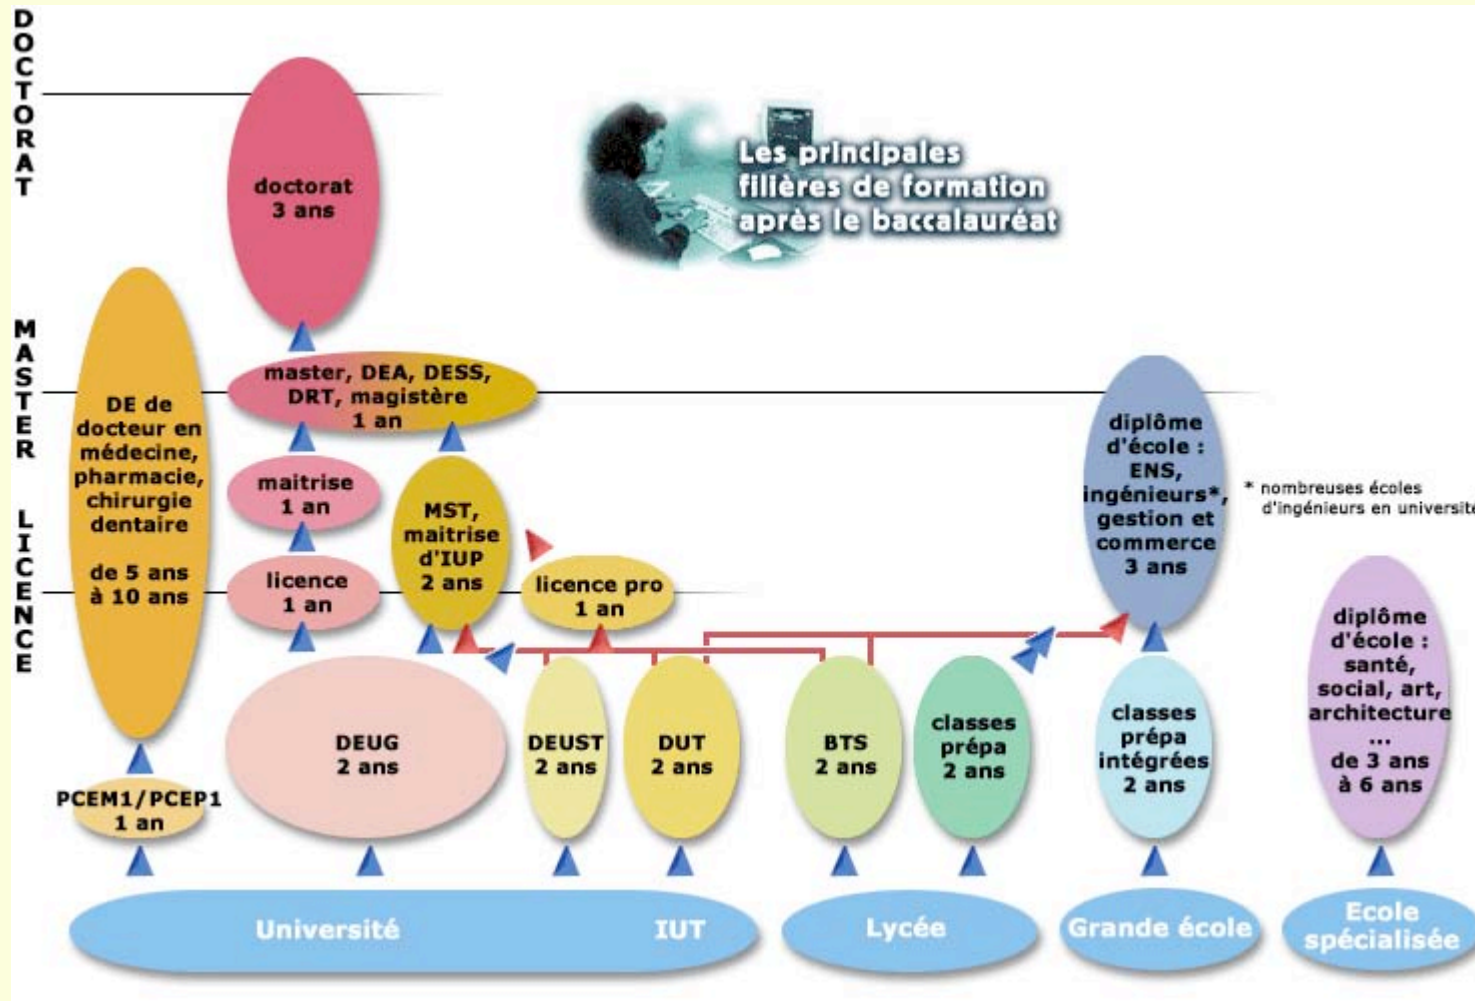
DOCTORAT

MASTER

LICENCE

Les principales filières de formation après le baccalauréat

doctorat
3 ans

DE de docteur en médecine, pharmacie, chirurgie dentaire

de 5 ans à 10 ans

master, DEA, DESS, DRT, magistère
1 an

maitrise
1 an

licence
1 an

MST, maitrise d'IUP
2 ans

licence pro
1 an

diplôme d'école : ENS, ingénieurs*, gestion et commerce
3 ans

* nombreuses écoles d'ingénieurs en universite

diplôme d'école : santé, social, art, architecture
...
de 3 ans à 6 ans

PCEM1/PCEP1
1 an

DEUG
2 ans

DEUST
2 ans

DUT
2 ans

BTS
2 ans

classes prépa
2 ans

classes prépa intégrées
2 ans

Université

IUT

Lycée

Grande école

Ecole spécialisée